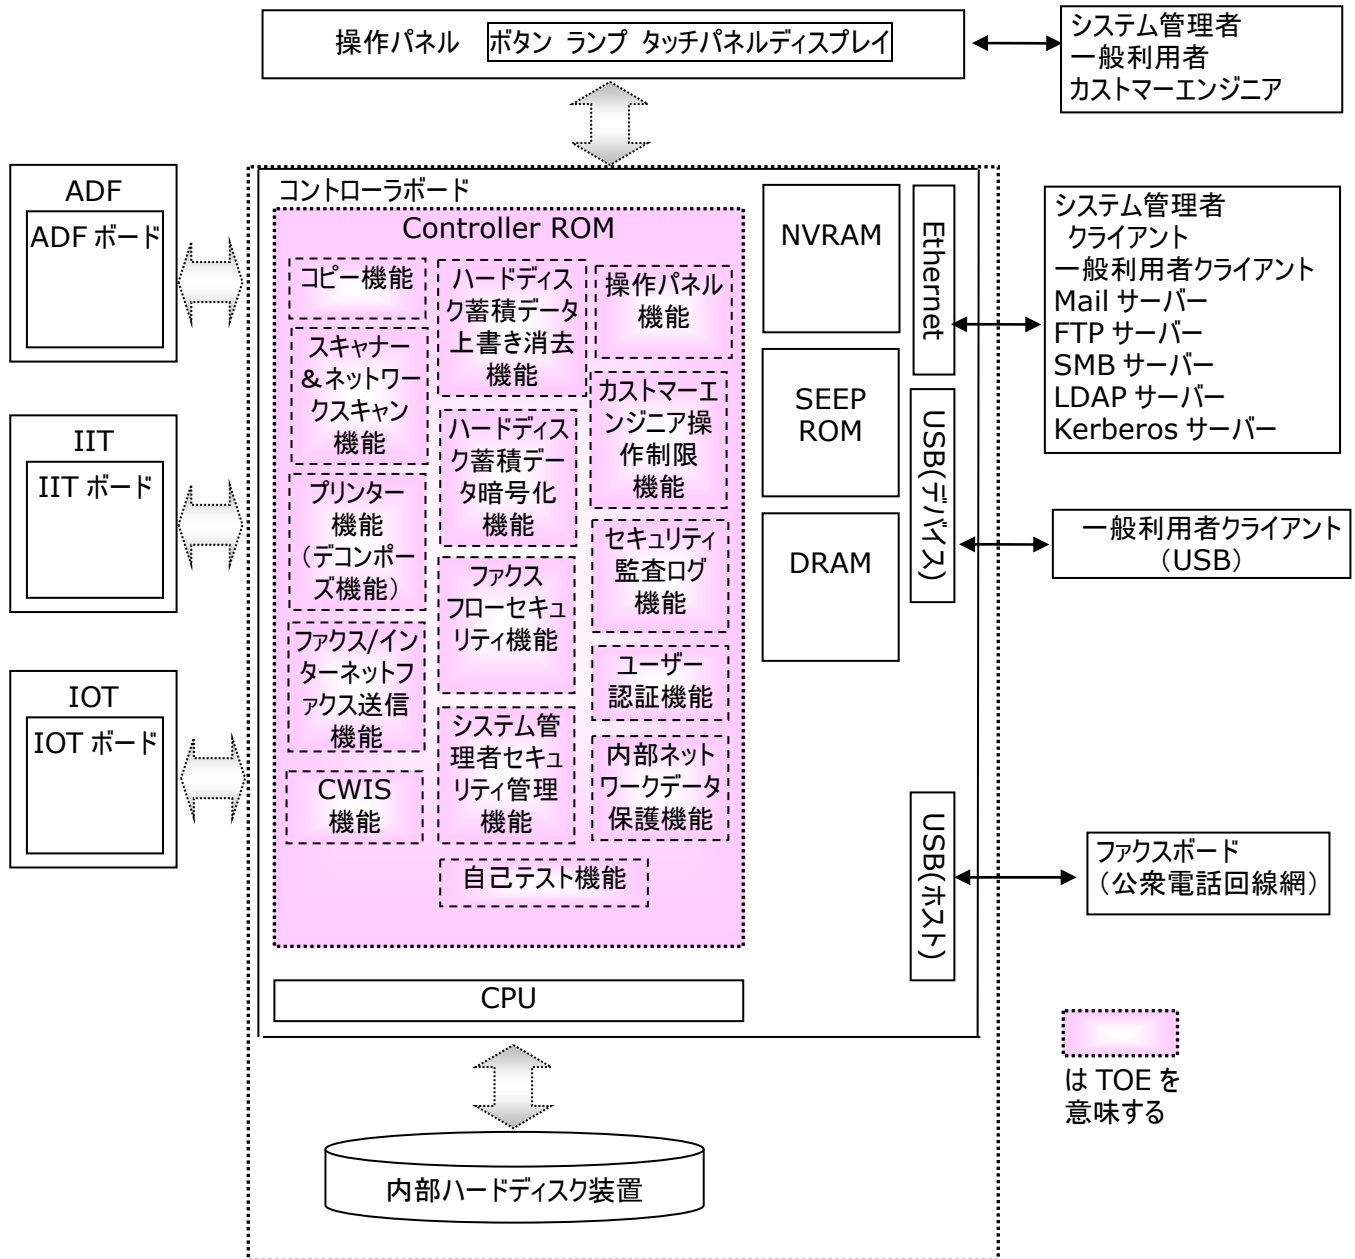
操作パネル ボタン ランプ タッチパネルディスプレイ

システム管理者
一般利用者
カストマーエンジニア

ADF
ADF ボード

IIT
IIT ボード

IOT
IOT ボード

コントローラボード

Controller ROM

コピー機能

スキャナー&ネットワークスキャン機能

プリンター機能(デコンポーズ機能)

ファクス/インターネットファクス送信機能

CWIS機能

ハードディスク蓄積データ上書き消去機能

ハードディスク蓄積データ暗号化機能

ファクスフローセキュリティ機能

システム管理者セキュリティ管理機能

操作パネル機能

カストマーエンジニア操作制限機能

セキュリティ監査ログ機能

ユーザー認証機能

内部ネットワークデータ保護機能

自己テスト機能

CPU

NVRAM

SEEP ROM

DRAM

Ethernet

USB(デバイス)

USB(ホスト)

システム管理者
クライアント
一般利用者クライアント
Mail サーバー
FTP サーバー
SMB サーバー
LDAP サーバー
Kerberos サーバー

一般利用者クライアント
(USB)

ファクスボード
(公衆電話回線網)

は TOE を
意味する

内部ハードディスク装置